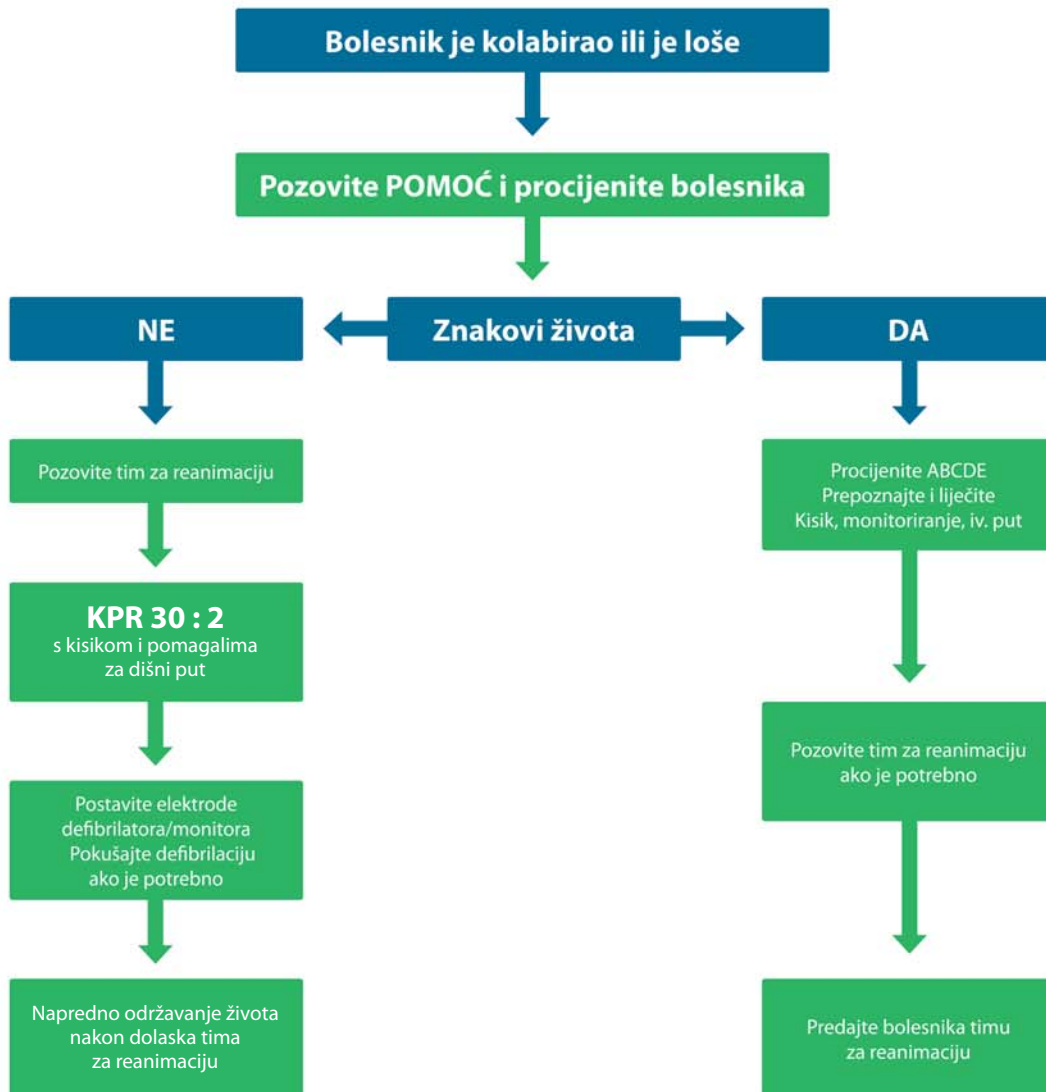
Bolesnik je kolabirao ili je loše

Pozovite POMOĆ i procijenite bolesnika

NE

Znakovi života

DA

Pozovite tim za reanimaciju

KPR 30 : 2
s kisikom i pomagalima za dišni put

Postavite elektrode defibrilatora/monitora
Pokušajte defibrilaciju ako je potrebno

Napredno održavanje života nakon dolaska tima za reanimaciju

Procijenite ABCDE
Prepoznajte i liječite
Kisik, monitoriranje, iv. put

Pozovite tim za reanimaciju ako je potrebno

Predajte bolesnika timu za reanimaciju